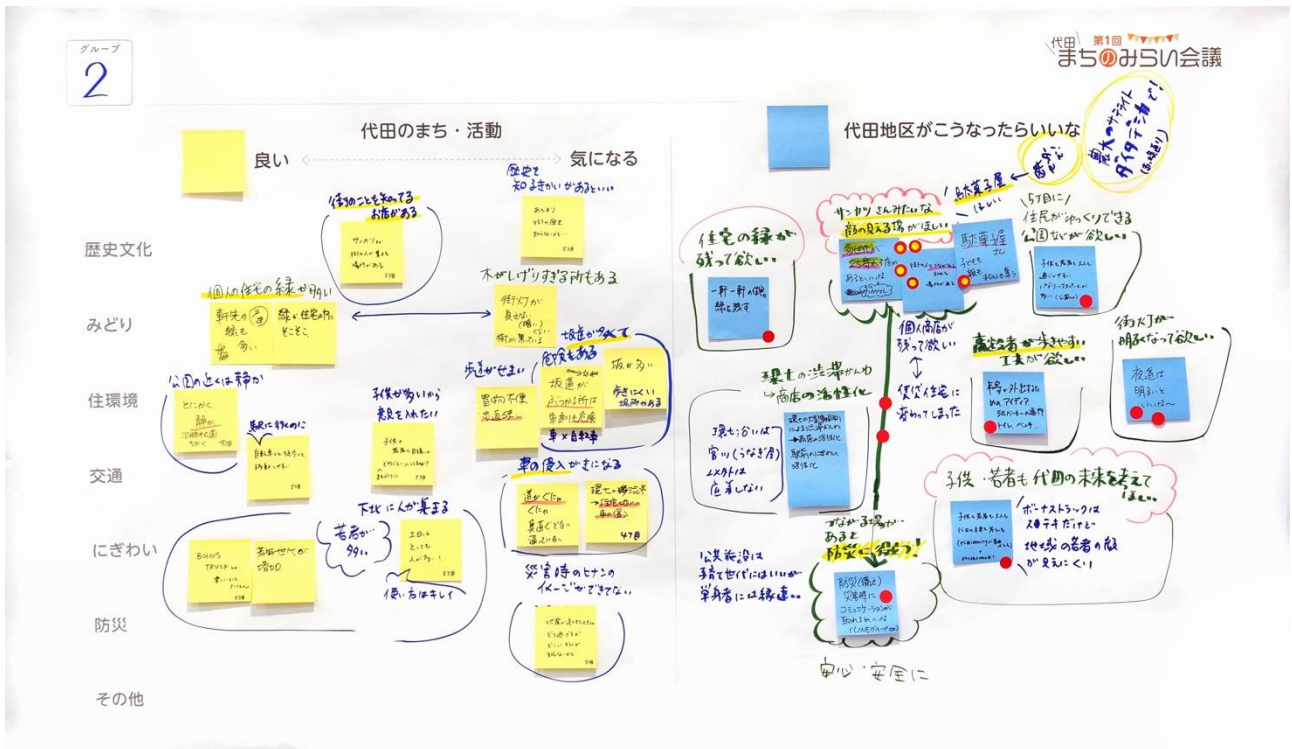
グループ
2

代田 第1回 まちのみらい会議

代田のまち・活動

良い ←→ 気になる

代田地区がこうなったらいいな

歴史文化

みどり

住環境

交通

にぎわい

防災

その他

歴史を知るきっかけがあるといい

街のことを知ってる お店がある

個人の住宅の緑が多い

木がしげりすぎる所もある

公園の近くは静か

子供が多いから 教育を大事に

坂道が多くて危険もある

歩道がせまい

車の侵入がきになる

下北に人が集まる

若者が多い

使い方はキレイ

災害時のヒナンのイメージができてない

住宅の緑が残って欲しい

一軒一軒の緑を残す

サンカツさんみたいな顔の見える場がほしい

駄菓子屋はいい

駄菓子屋

5丁目に住民がゆっくりできる公園などが欲しい

個人商店が残って欲しい

↕

集合住宅に変わってしまった

環七の渋滞がんばれ→商店の活性化

環七沿いは 官ッ(うなぎ屋) メスタトは 定着しない

高齢者が歩きやすい工夫が欲しい

街灯が明るくなって欲しい

夜道は明るいと

子供・若者も代田の未来を考えてほしい

ボーナストラックは ステキだけど 地域の若者の顔が見えにくい

公共施設は子育て世代にはいいが単身者には縁遠い

つながる場があると防災に役立つ!

防災(備品) 災害時に コミュニケーションが

安心・安全に

最大のサテライトダイダラボッチ(ま、あまり)

番だ!